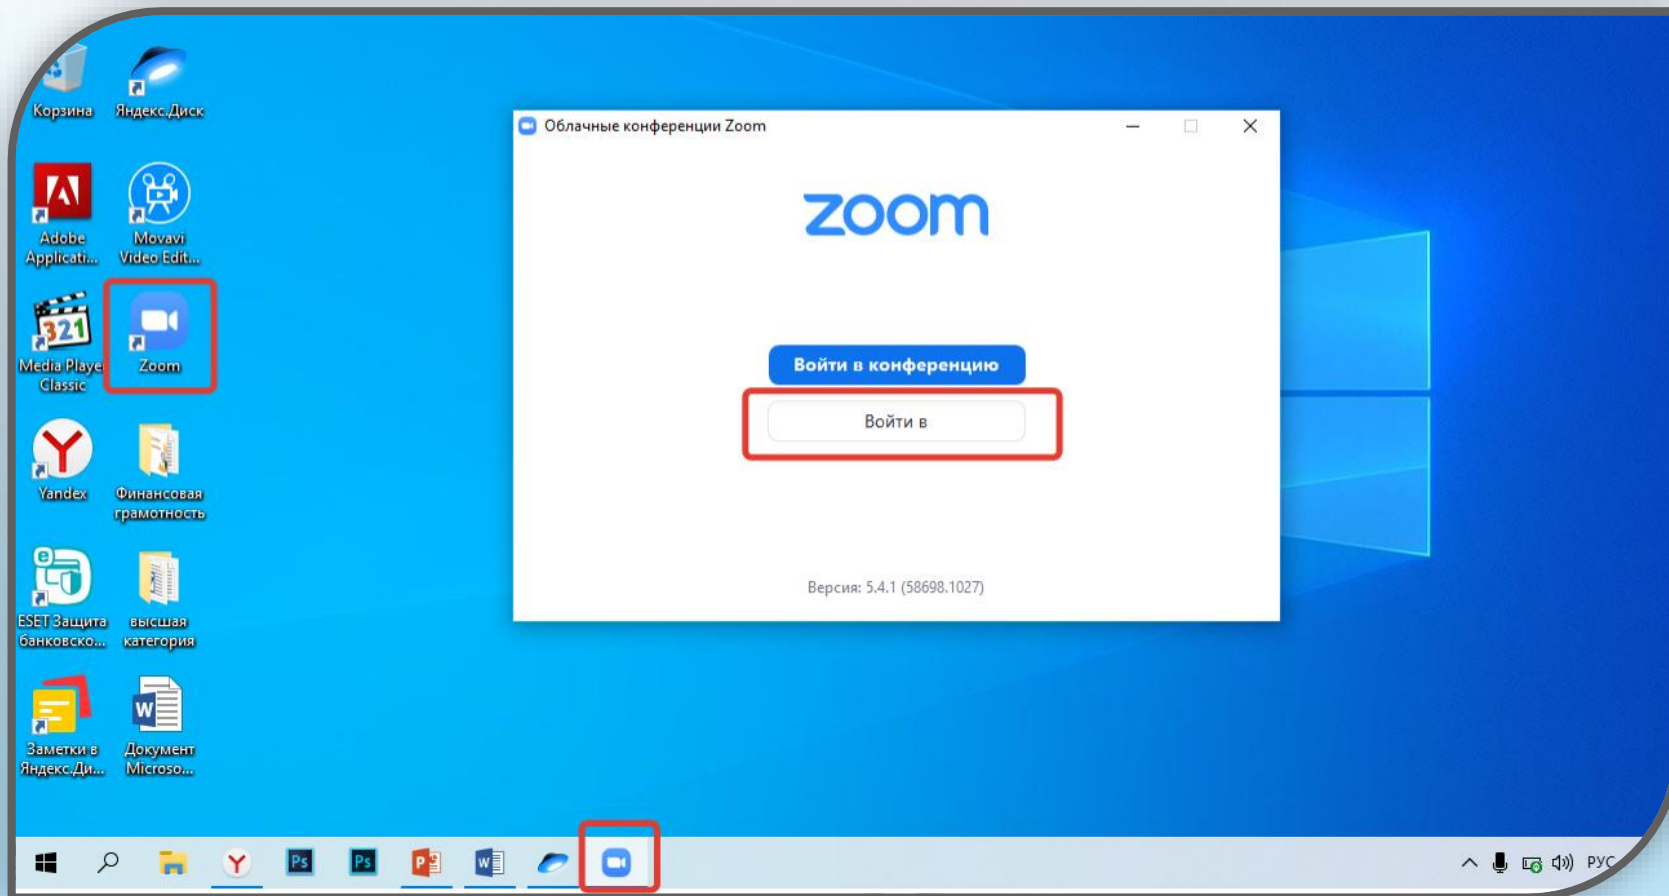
Корзина
Яндекс.Диск
Adobe Applicati...
Movavi Video Edit...
Media Playe Classic
Zoom
Yandex
Финансовая грамотность
ESET Защита банковско...
высшая категория
Заметки в Яндекс.Ди...
Документ Microso...

Облачные конференции Zoom

zoom

Войти в конференцию
Войти в

Версия: 5.4.1 (58698.1027)

РУС